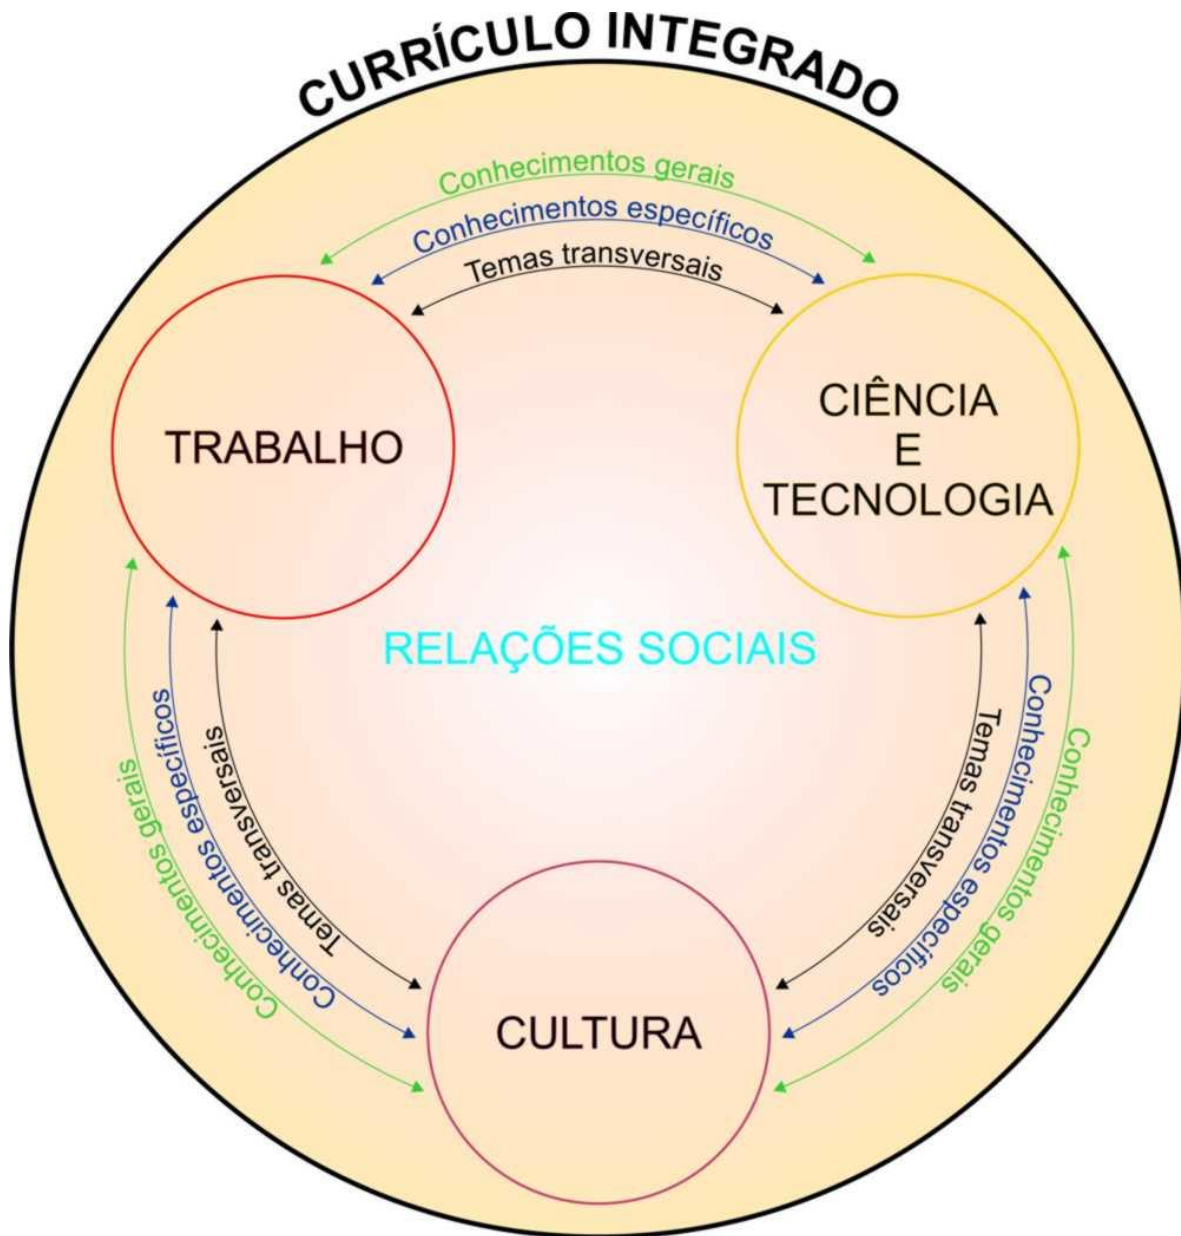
CURRÍCULO INTEGRADO

Conhecimentos gerais
Conhecimentos específicos
Temas transversais

TRABALHO

CIÊNCIA
E
TECNOLOGIA

RELAÇÕES SOCIAIS

Conhecimentos gerais
Conhecimentos específicos
Temas transversais

Temas transversais
Conhecimentos específicos
Conhecimentos gerais

CULTURA